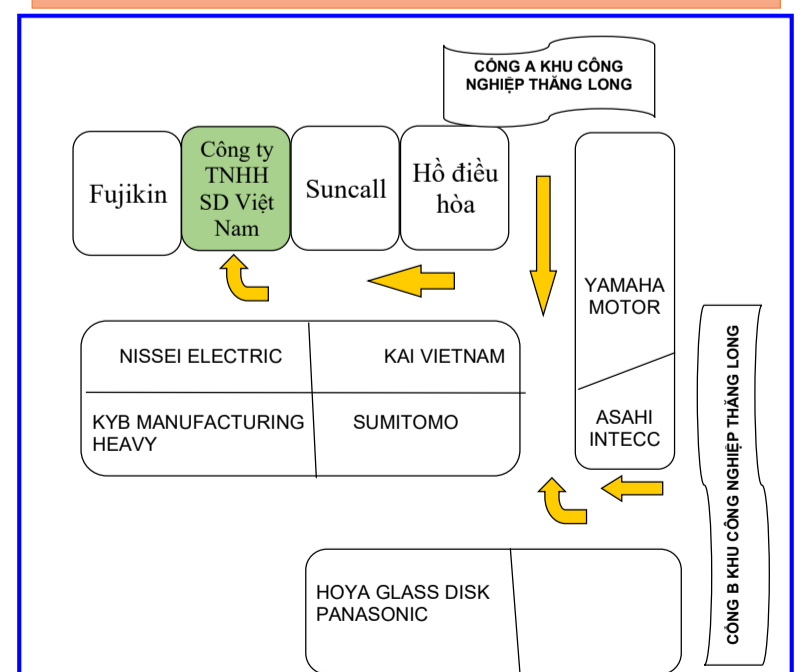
CỔNG A KHU CÔNG NGHIỆP THĂNG LONG

Fujikin

Công ty TNHH SD Việt Nam

Suncall

Hồ điều hòa

YAMAHA MOTOR

ASAHI INTECC

NISSEI ELECTRIC

KAI VIETNAM

KYB MANUFACTURING HEAVY

SUMITOMO

CỔNG B KHU CÔNG NGHIỆP THĂNG LONG

HOYA GLASS DISK PANASONIC